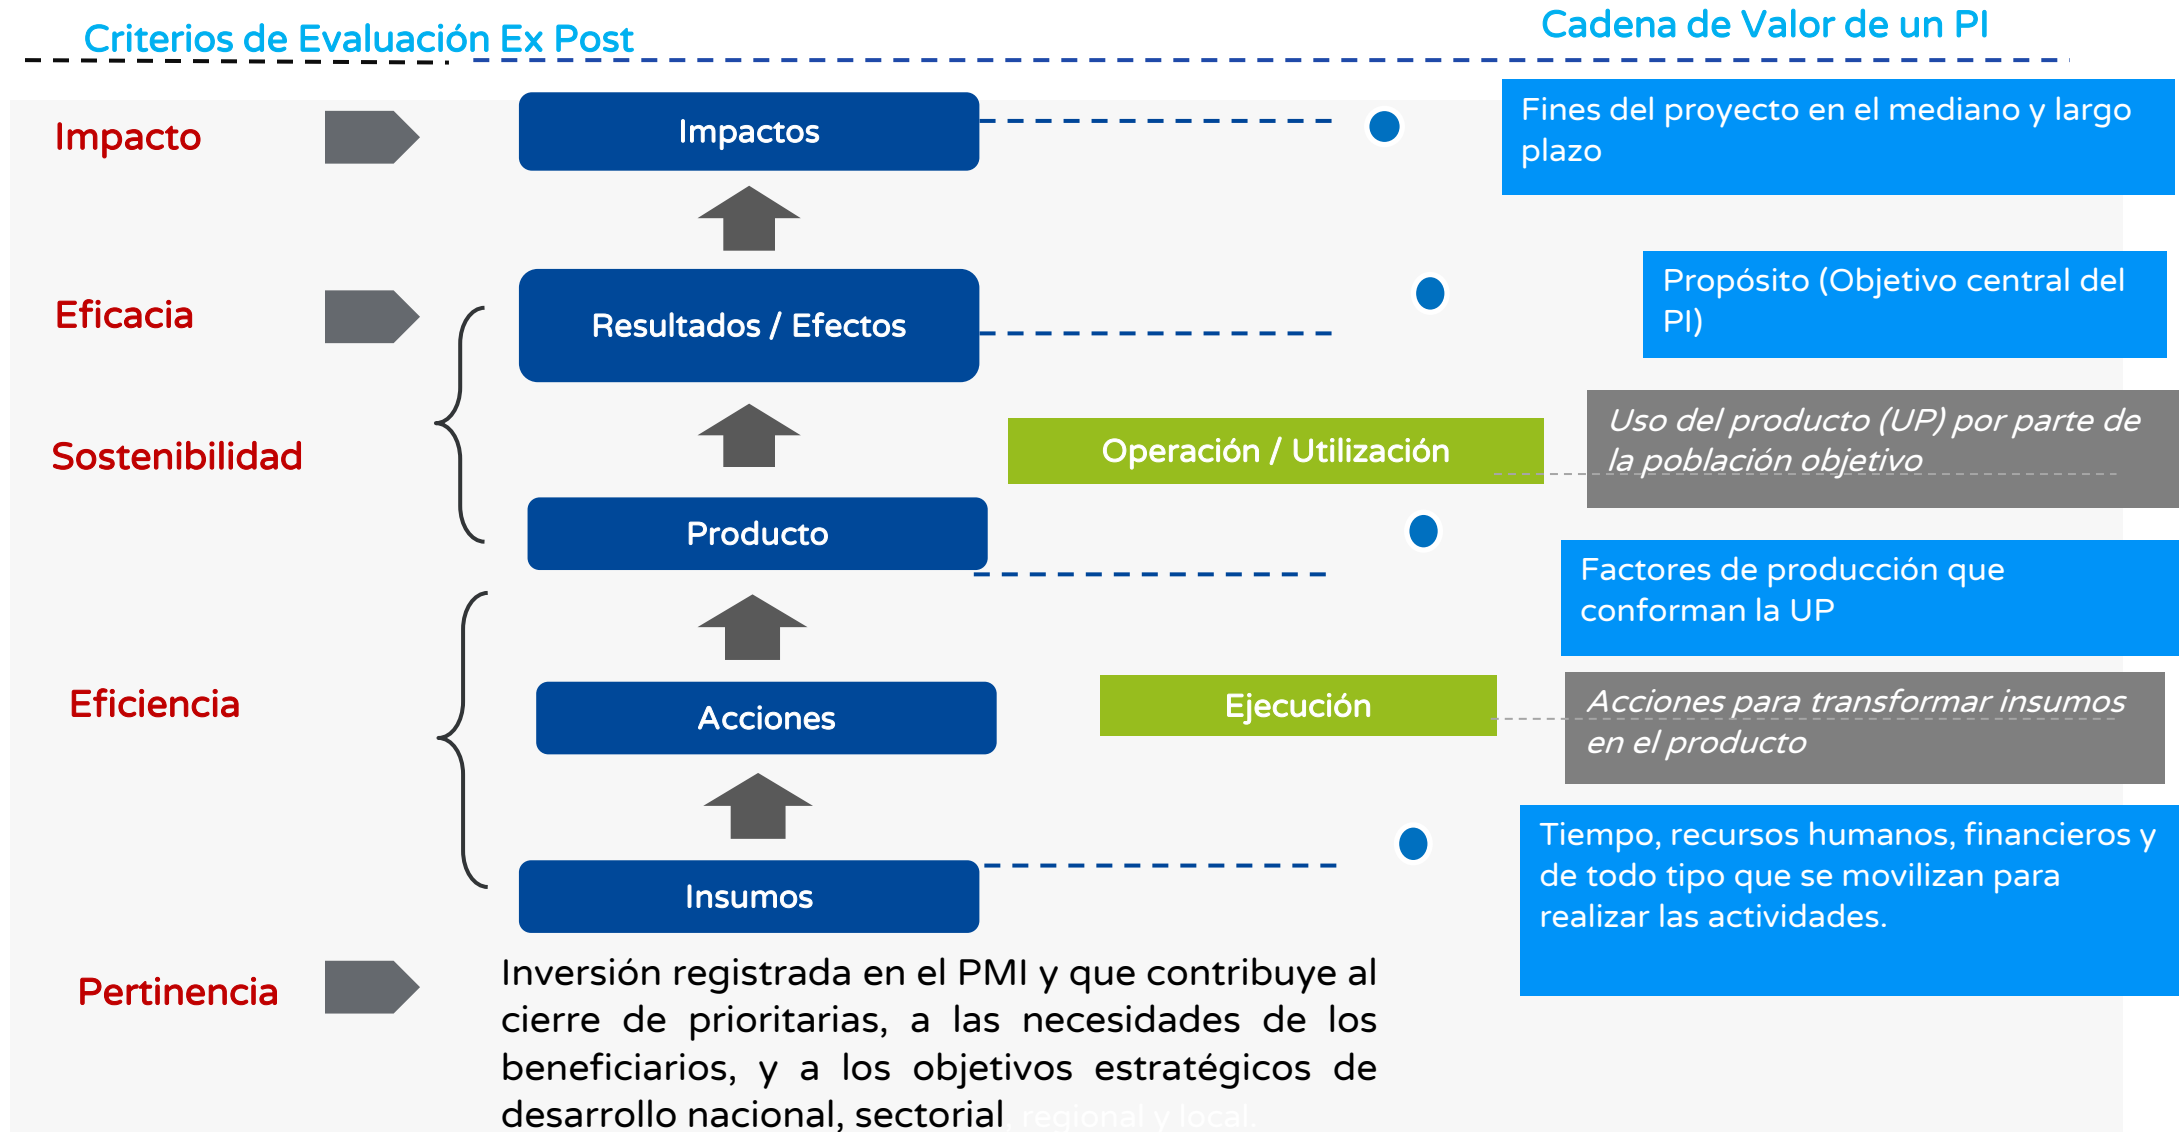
Criterios de Evaluación Ex Post

Cadena de Valor de un PI

Impacto

Impactos

Fines del proyecto en el mediano y largo plazo

Eficacia

Resultados / Efectos

Propósito (Objetivo central del PI)

Sostenibilidad

Operación / Utilización

Uso del producto (UP) por parte de la población objetivo

Producto

Factores de producción que conforman la UP

Eficiencia

Acciones

Ejecución

Acciones para transformar insumos en el producto

Insumos

Tiempo, recursos humanos, financieros y de todo tipo que se movilizan para realizar las actividades.

Pertinencia

Inversión registrada en el PMI y que contribuye al cierre de prioritarias, a las necesidades de los beneficiarios, y a los objetivos estratégicos de desarrollo nacional, sectorial, regional y local.